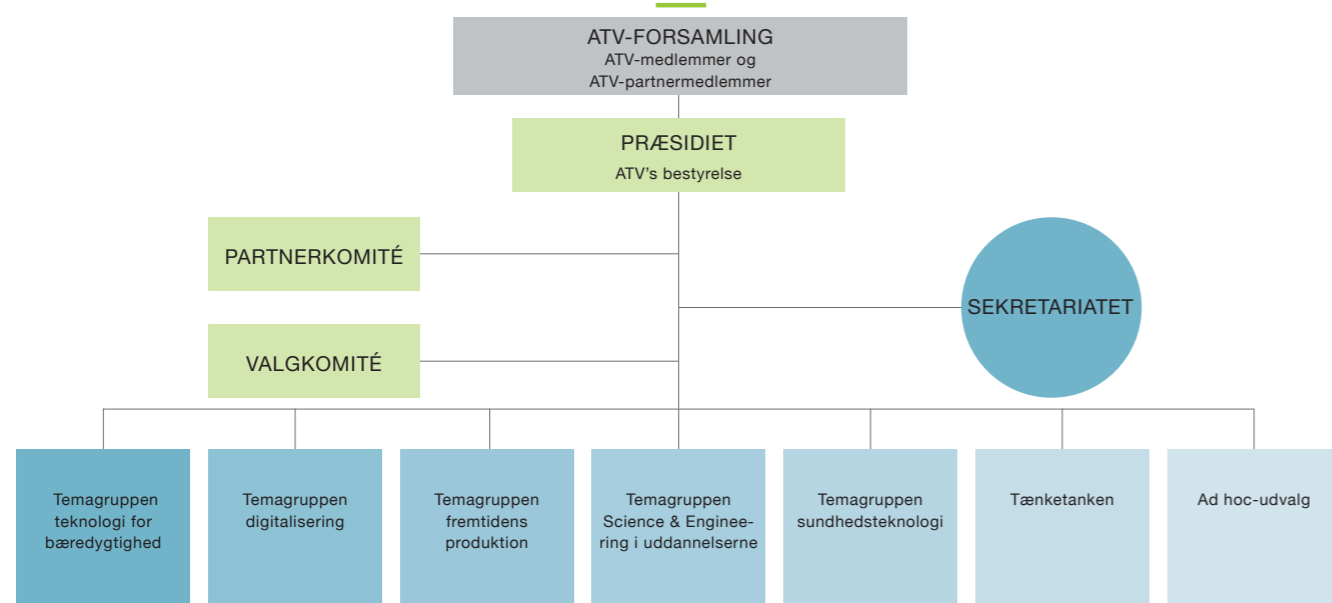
ATV-FORSAMLING
ATV-medlemmer og ATV-partnermedlemmer

PRÆSIDIET
ATV's bestyrelse

PARTNERKOMITÉ

SEKRETARIATET

VALGKOMITÉ

Temagruppen teknologi for bæredygtighed

Temagruppen digitalisering

Temagruppen fremtidens produktion

Temagruppen Science & Engineering i uddannelserne

Temagruppen sundhedsteknologi

Tænketanken

Ad hoc-udvalg